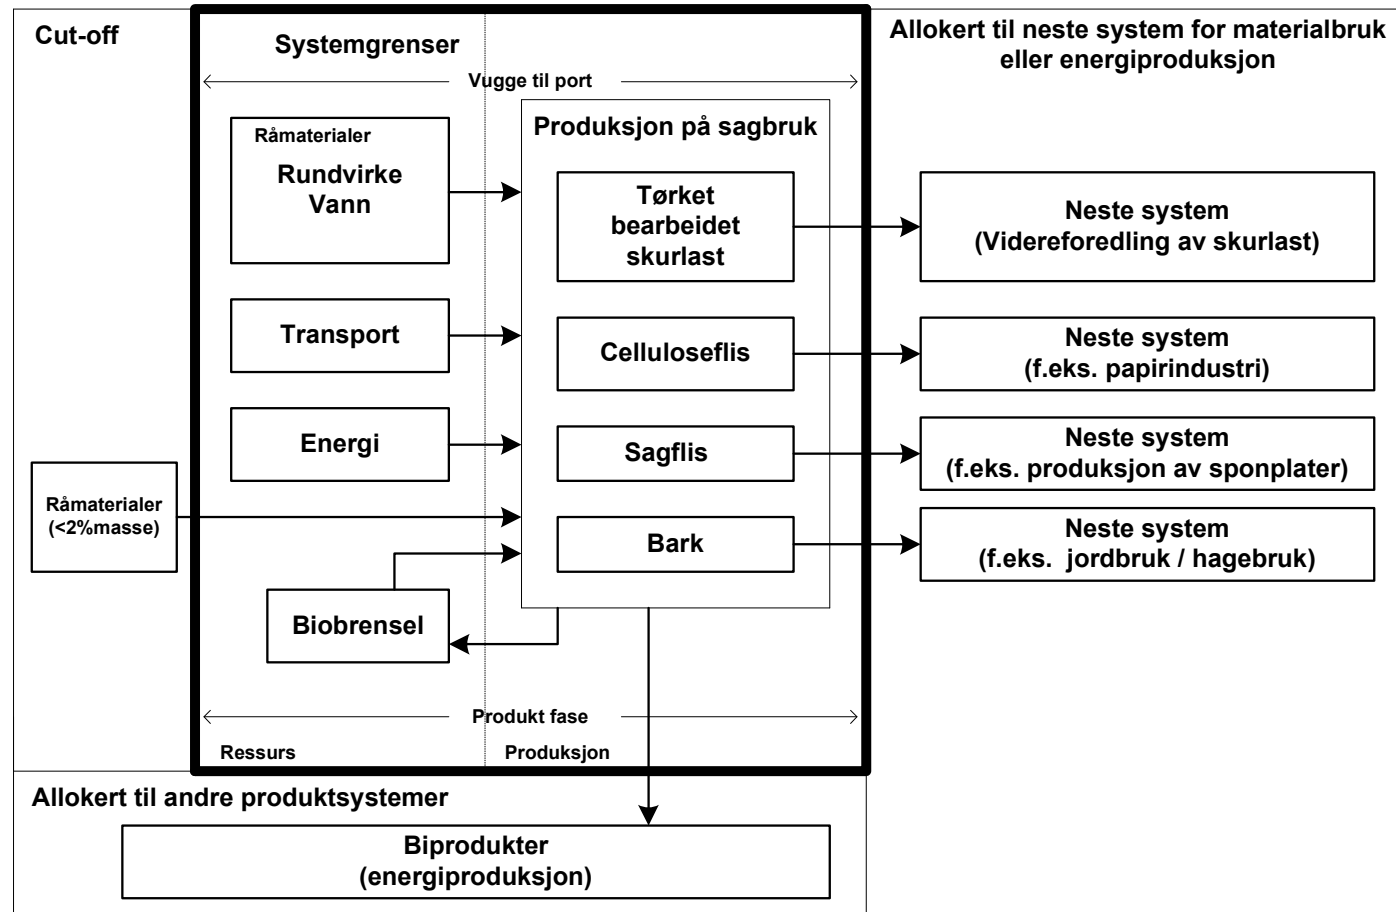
Cut-off

Systemgrenser

Allokert til neste system for materialbruk eller energiproduksjon

Vugge til port

Produksjon på sagbruk

Råmaterialer
Rundvirke
Vann

Tørket bearbeidet skurlast

Neste system
(Videreforedling av skurlast)

Transport

Celluloseflis

Neste system
(f.eks. papirindustri)

Energi

Sagflis

Neste system
(f.eks. produksjon av sponplater)

Råmaterialer
(<2%masse)

Bark

Neste system
(f.eks. jordbruk / hagebruk)

Biobrensel

Produkt fase

Ressurs

Produksjon

Allokert til andre produktsystemer

Biprodukter
(energiproduksjon)